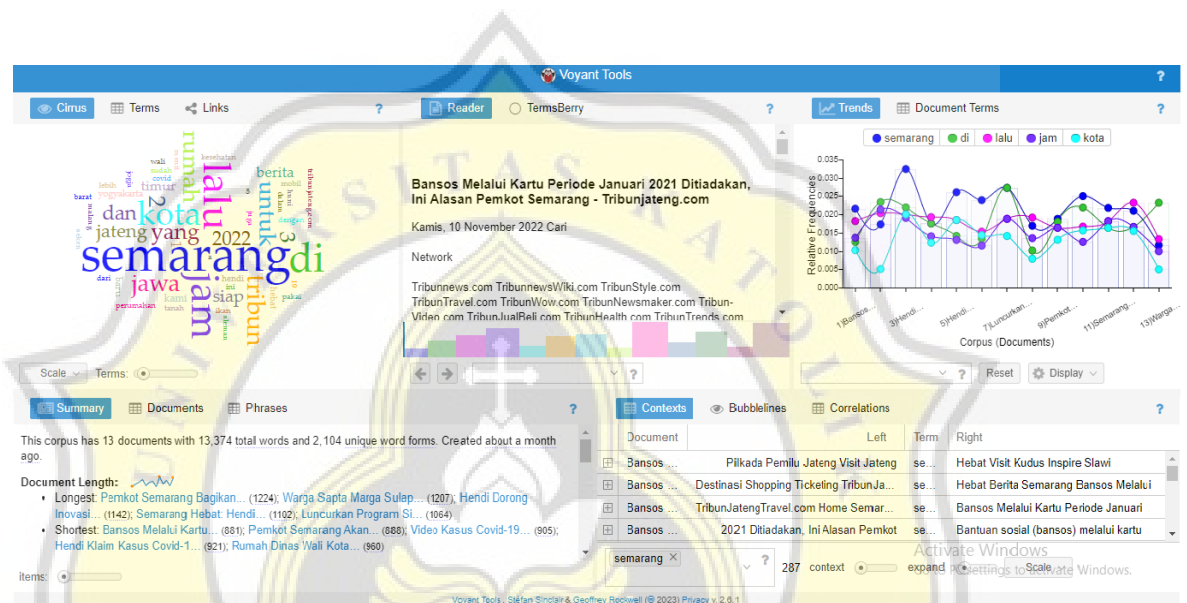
Voyant Tools ?

Cirrus Terms Links ?

semarang di lalu jam kota jawa untuk rumah yang 2022 dan tribun berita siap jateng timur 2 3 kamu

Reader TermsBerry ?

Bansos Melalui Kartu Periode Januari 2021 Ditiadakan, Ini Alasan Pemkot Semarang - Tribunjateng.com

Kamis, 10 November 2022 Cari

Network

Tribunnews.com TribunnewsWiki.com TribunStyle.com TribunTravel.com TribunWow.com TribunNewsmaker.com Tribun-Video.com TribunJualBeli.com TribunHealth.com TribunTrends.com

Trends Document Terms ?

semarang di lalu jam kota

Relative Frequencies

0.035 0.030 0.025 0.020 0.015 0.010 0.005 0.000

1)Bansos... 3)Hendi... 5)Hendi... 7)Luncurkan... 9)Pemkot... 11)Semarang... 13)Warga...

Corpus (Documents)

Scale Terms: ?

Reset Display

Summary Documents Phrases ?

This corpus has 13 documents with 13,374 total words and 2,104 unique word forms. Created about a month ago.

Document Length:
• Longest: Pemkot Semarang Bagikan... (1224); Warga Sapta Marga Sulap... (1207); Hendi Dorong Inovasi... (1142); Semarang Hebat: Hendi... (1102); Luncurkan Program Si... (1064)
• Shortest: Bansos Melalui Kartu... (881); Pemkot Semarang Akan... (888); Video Kasus Covid-19... (905); Hendi Klaim Kasus Covid-1... (921); Rumah Dinas Wali Kota... (960)

Items:

Contexts Bubblelines Correlations ?

| Document | Left | Term | Right |
|---|---|---|---|
| Bansos ... | Pilkada Pemilu Jateng Visit Jateng | se... | Hebat Visit Kudus Inspire Slawi |
| Bansos ... | Destinasi Shopping Ticketing TribunJa... | se... | Hebat Berita Semarang Bansos Melalui |
| Bansos ... | TribunJatengTravel.com Home Semar... | se... | Bansos Melalui Kartu Periode Januari |
| Bansos ... | 2021 Ditiadakan, Ini Alasan Pemkot | se... | Bantuan sosial (bansos) melalui kartu |

semarang ? 287 context expand Scale

Activate Windows
Go to Settings to activate Windows.

Voyant Tools, Stéfan Sinclair & Geoffrey Rockwell (© 2023) Privacy v. 2.6.1